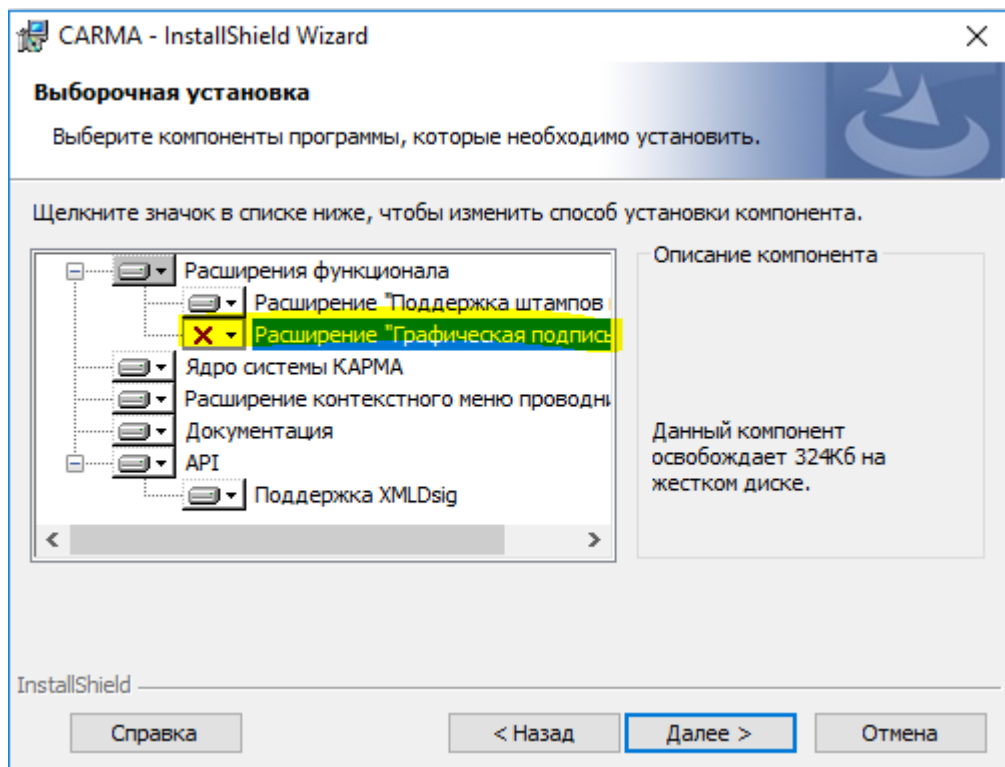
CARMA - InstallShield Wizard

×

Выборочная установка

Выберите компоненты программы, которые необходимо установить.

Щелкните значок в списке ниже, чтобы изменить способ установки компонента.

Расширения функционала

Расширение "Поддержка штампов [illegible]

Расширение "Графическая подпись

Ядро системы КАРМА

Расширение контекстного меню проводни

Документация

API

Поддержка XMLDsig

Описание компонента

Данный компонент освобождает 324Кб на жестком диске.

InstallShield

Справка

< Назад

Далее >

Отмена